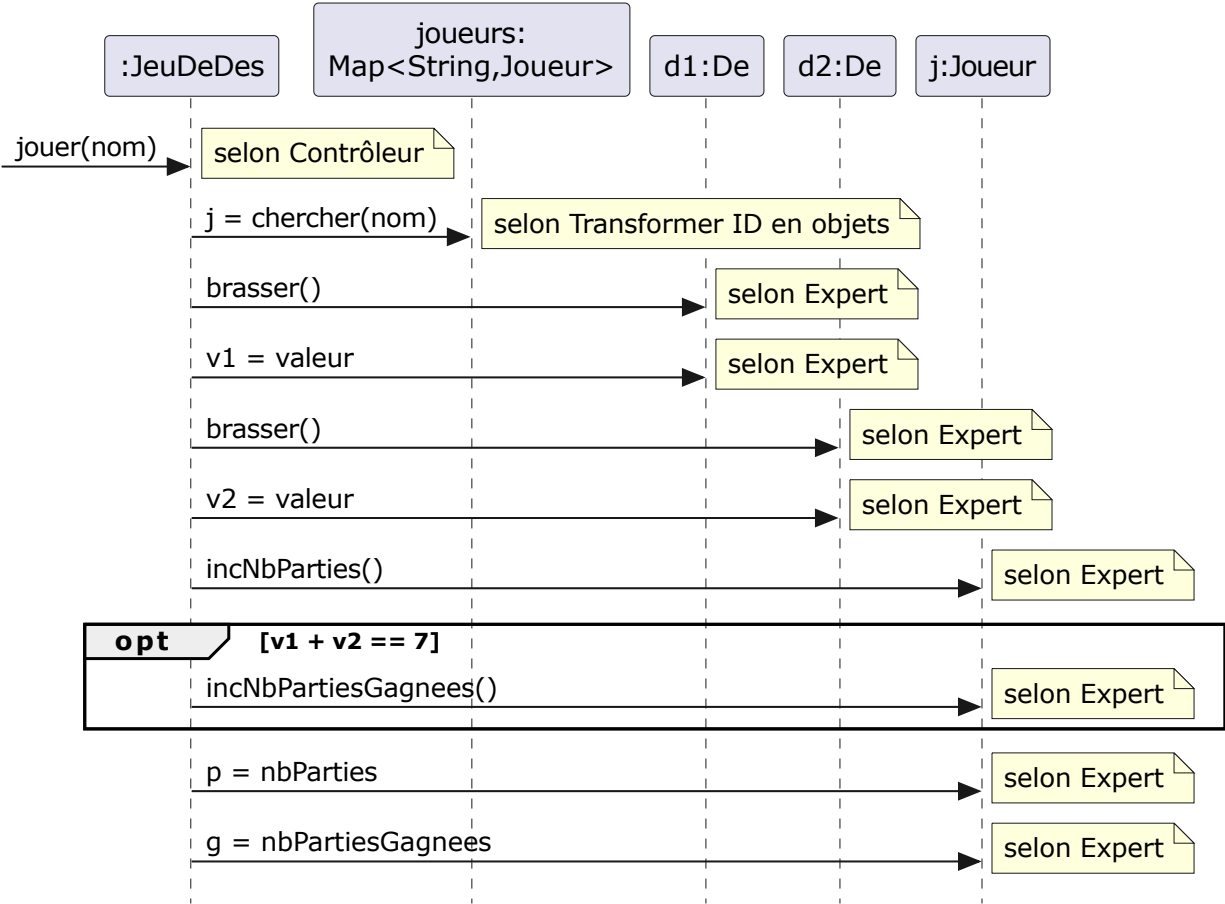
:JeuDeDes

joueurs: Map<String,Joueur>

d1:De

d2:De

j:Joueur

jouer(nom)

selon Contrôleur

j = chercher(nom)

selon Transformer ID en objets

brasser()

selon Expert

v1 = valeur

selon Expert

brasser()

selon Expert

v2 = valeur

selon Expert

incNbParties()

selon Expert

opt

[v1 + v2 == 7]

incNbPartiesGagnees()

selon Expert

p = nbParties

selon Expert

g = nbPartiesGagnees

selon Expert